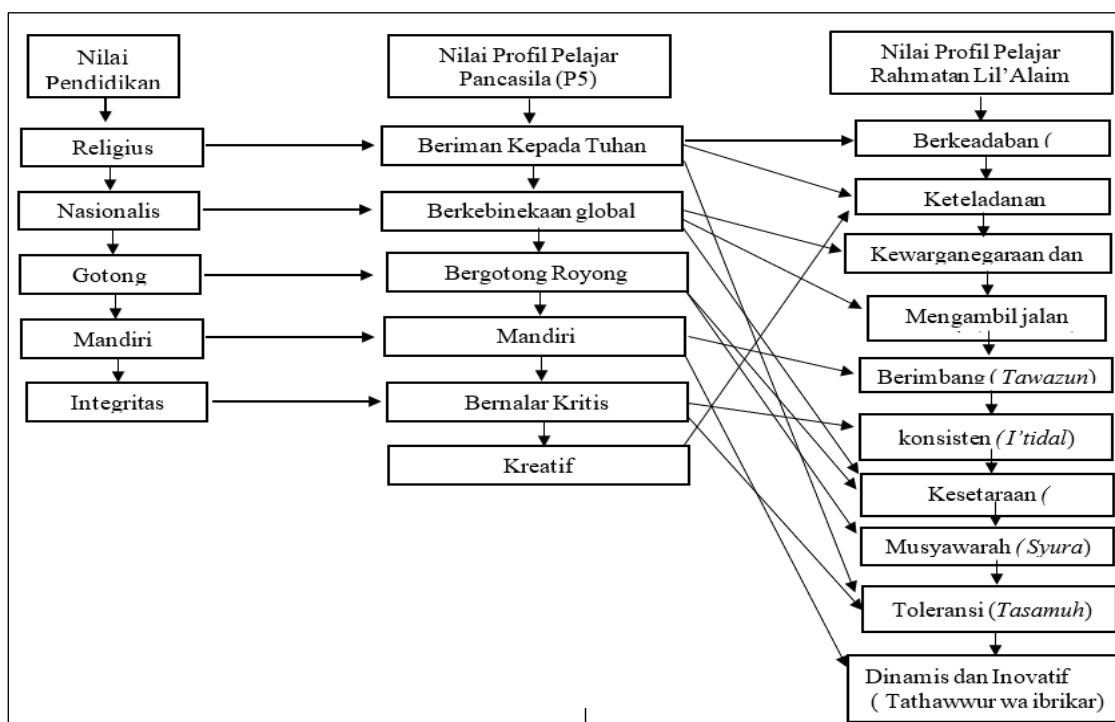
Nilai Pendidikan

Religius

Nasionalis

Gotong

Mandiri

Integritas

Nilai Profil Pelajar Pancasila (P5)

Beriman Kepada Tuhan

Berkebinekaan global

Bergotong Royong

Mandiri

Bernalar Kritis

Kreatif

Nilai Profil Pelajar Rahmatan Lil'Alaim

Berkeadaban (

Keteladanan

Kewarganegaraan dan

Mengambil jalan

Berimbang (*Tawazun*)

konsisten (*I'tidal*)

Kesetaraan (

Musyawarah (*Syura*)

Toleransi (*Tasamuh*)

Dinamis dan Inovatif ( Tathawwur wa ibrikar)